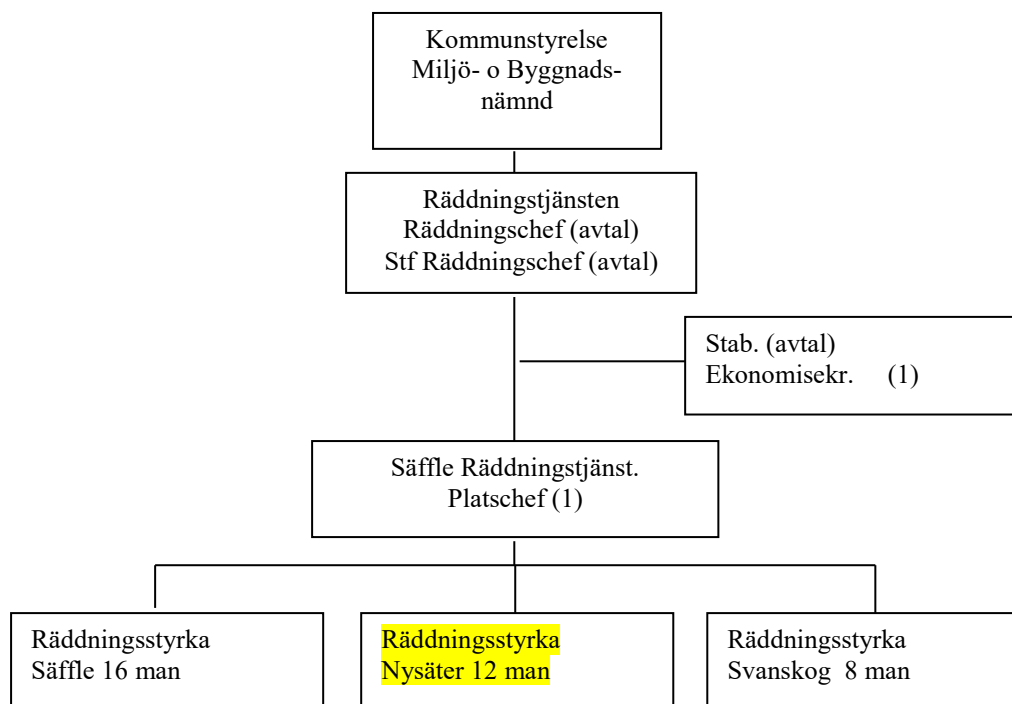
Kommunstyrelse
Miljö- o Byggnadsnämnd

Räddningstjänsten
Räddningschef (avtal)
Stf Räddningschef (avtal)

Stab. (avtal)
Ekonomisekr. (1)

Säffle Räddningstjänst.
Platschef (1)

Räddningsstyrka
Säffle 16 man

Räddningsstyrka
Nysäter 12 man

Räddningsstyrka
Svanskog 8 man